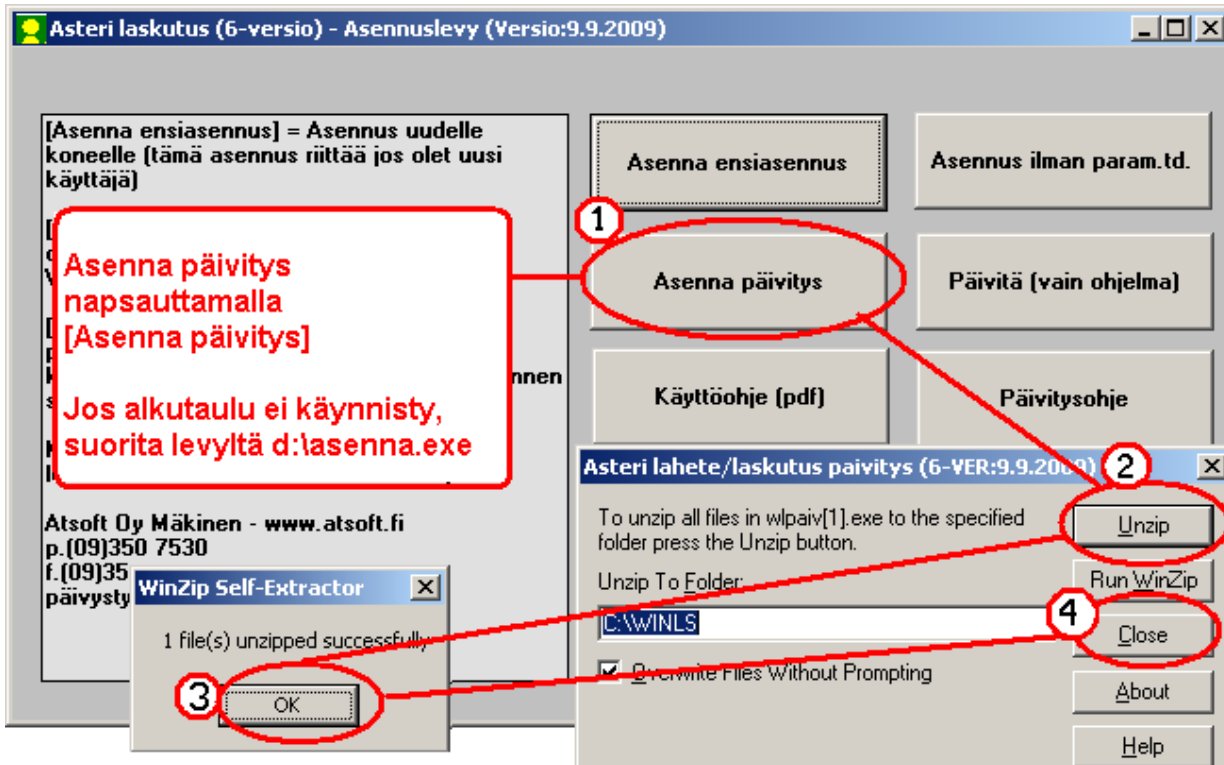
Asteri laskutus (6-versio) - Asennuslevy (Versio:9.9.2009)

[Asenna ensiasennus] = Asennus uudelle koneelle (tämä asennus riittää jos olet uusi käyttäjä)

Asenna päivitys napsauttamalla [Asenna päivitys]

Jos alkutaulu ei käynnisty, suorita levyltä d:\asenna.exe

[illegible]nnen

Atsoft Oy Mäkinen - www.atsoft.fi
p.(09)350 7530
f.(09)35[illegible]
päivysty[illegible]

Asenna ensiasennus

Asennus ilman param.td.

1

Asenna päivitys

Päivitä (vain ohjelma)

Käyttöohje (pdf)

Päivitysohje

Asteri lahete/laskutus paivitys (6-VER:9.9.2009)

2

To unzip all files in wlpaiv[1].exe to the specified folder press the Unzip button.

Unzip

Run WinZip

Unzip To Folder:

C:\WINLS

4

Close

Overwrite Files Without Prompting

About

Help

WinZip Self-Extractor

1 file(s) unzipped successfully

3

OK